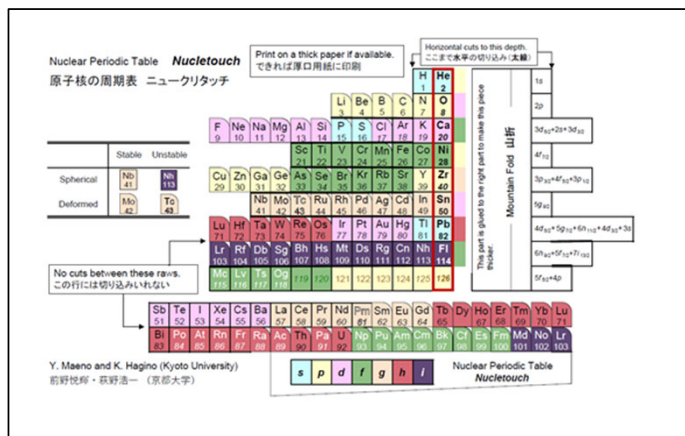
Nuclear Periodic Table **Nucletouch**
原子核の周期表 ニュークリタッチ

Print on a thick paper if available.
できれば厚口用紙に印刷

Horizontal cuts to this depth.
ここまで水平の切り込み(太線)

H 1 | He 2
Li 3 | Be 4 | B 5 | C 6 | N 7 | O 8
F 9 | Ne 10 | Na 11 | Mg 12 | Al 13 | Si 14 | P 15 | S 16 | Cl 17 | Ar 18 | K 19 | Ca 20
Sc 21 | Ti 22 | V 23 | Cr 24 | Mn 25 | Fe 26 | Co 27 | Ni 28
Cu 29 | Zn 30 | Ga 31 | Ge 32 | As 33 | Se 34 | Br 35 | Kr 36 | Rb 37 | Sr 38 | Y 39 | Zr 40
Nb 41 | Mo 42 | Tc 43 | Ru 44 | Rh 45 | Pd 46 | Ag 47 | Cd 48 | In 49 | Sn 50
Lu 71 | Hf 72 | Ta 73 | W 74 | Re 75 | Os 76 | Ir 77 | Pt 78 | Au 79 | Hg 80 | Tl 81 | Pb 82
Lr 103 | Rf 104 | Db 105 | Sg 106 | Bh 107 | Hs 108 | Mt 109 | Ds 110 | Rg 111 | Cn 112 | Nh 113 | Fl 114
Mc 115 | Lv 116 | Ts 117 | Og 118 | 119 | 120 | 121 | 122 | 123 | 124 | 125 | 126

| | Stable | Unstable |
|---|---|---|
| Spherical | Nb 41 | Nh 113 |
| Deformed | Mo 42 | Tc 43 |

This part is glued to the right part to make this piece thicker.

Mountain Fold 山折

1s
2p
$3d_{5/2}$+2s+$3d_{3/2}$
$4f_{7/2}$
$3p_{3/2}$+$4f_{5/2}$+$3p_{1/2}$
$5g_{9/2}$
$4d_{5/2}$+$5g_{7/2}$+$6h_{11/2}$+$4d_{3/2}$+3s
$6h_{9/2}$+$5f_{7/2}$+$7i_{13/2}$
$5f_{5/2}$+4p

No cuts between these raws.
この行には切り込みいれない

Sb 51 | Te 52 | I 53 | Xe 54 | Cs 55 | Ba 56 | La 57 | Ce 58 | Pr 59 | Nd 60 | Pm 61 | Sm 62 | Eu 63 | Gd 64 | Tb 65 | Dy 66 | Ho 67 | Er 68 | Tm 69 | Yb 70 | Lu 71
Bi 83 | Po 84 | At 85 | Rn 86 | Fr 87 | Ra 88 | Ac 89 | Th 90 | Pa 91 | U 92 | Np 93 | Pu 94 | Am 95 | Cm 96 | Bk 97 | Cf 98 | Es 99 | Fm 100 | Md 101 | No 102 | Lr 103

Y. Maeno and K. Hagino (Kyoto University)
前野悦輝・萩野浩一 (京都大学)

s | p | d | f | g | h | i

Nuclear Periodic Table
Nucletouch